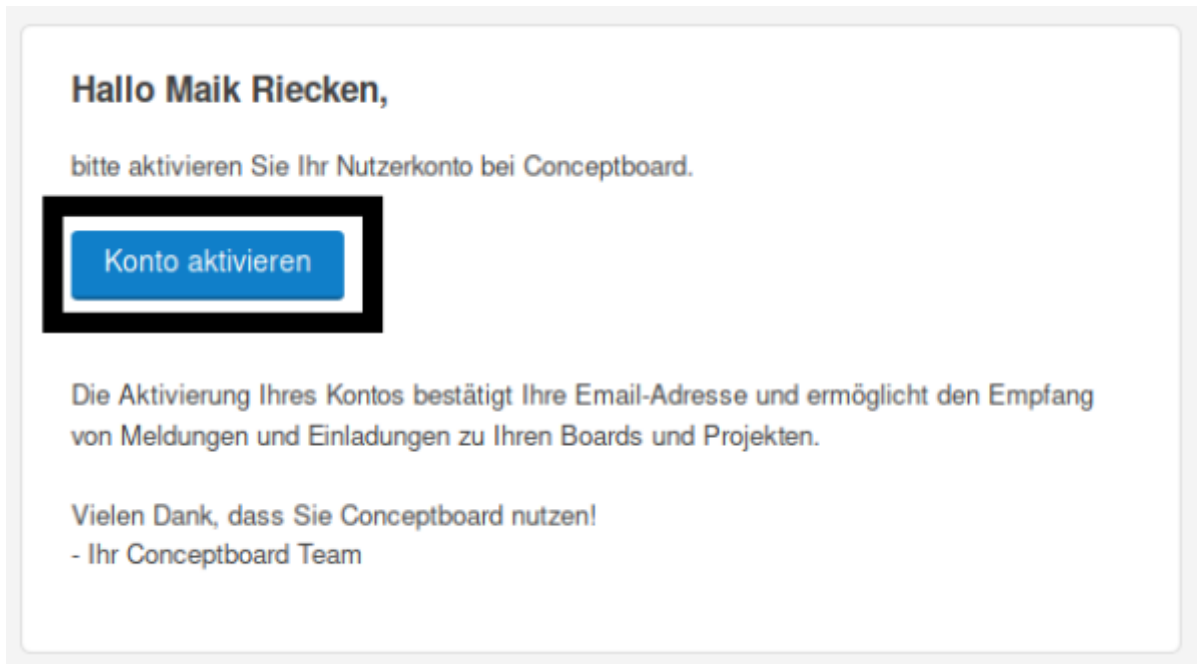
Hallo Maik Riecken,

bitte aktivieren Sie Ihr Nutzerkonto bei Conceptboard.

Konto aktivieren

Die Aktivierung Ihres Kontos bestätigt Ihre Email-Adresse und ermöglicht den Empfang von Meldungen und Einladungen zu Ihren Boards und Projekten.

Vielen Dank, dass Sie Conceptboard nutzen!
- Ihr Conceptboard Team